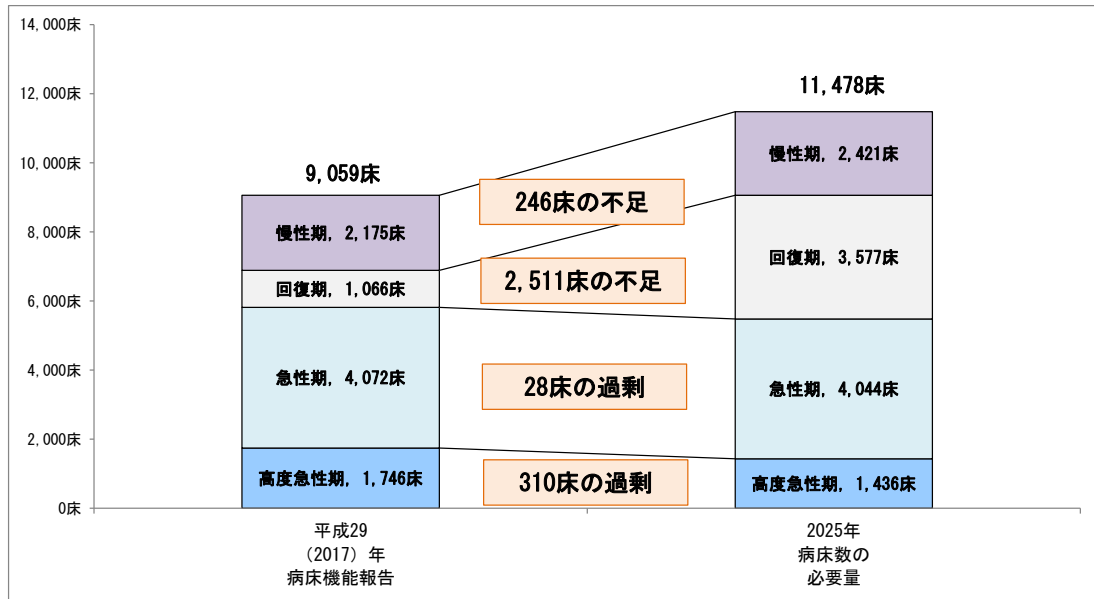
14,000床
12,000床
10,000床
8,000床
6,000床
4,000床
2,000床
0床

9,059床

慢性期, 2,175床
回復期, 1,066床
急性期, 4,072床
高度急性期, 1,746床

246床の不足
2,511床の不足
28床の過剰
310床の過剰

11,478床

慢性期, 2,421床
回復期, 3,577床
急性期, 4,044床
高度急性期, 1,436床

平成29 (2017) 年 病床機能報告

2025年 病床数の 必要量